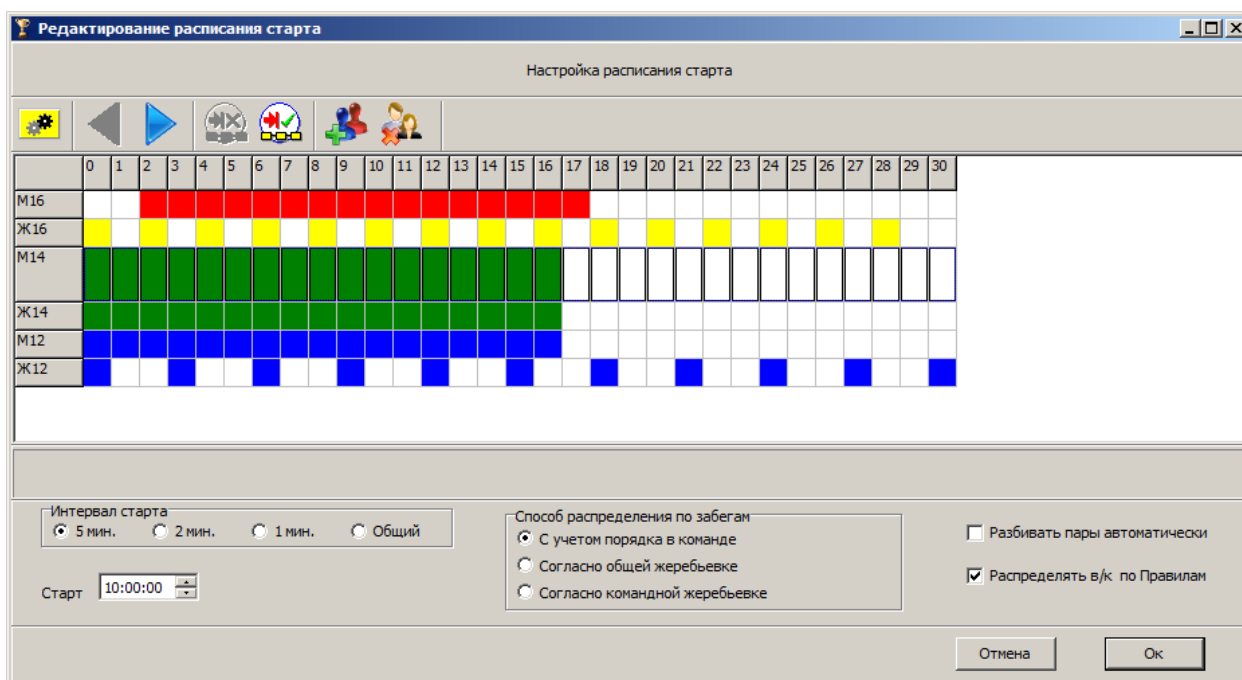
Редактирование расписания старта

Настройка расписания старта

| | 0 | 1 | 2 | 3 | 4 | 5 | 6 | 7 | 8 | 9 | 10 | 11 | 12 | 13 | 14 | 15 | 16 | 17 | 18 | 19 | 20 | 21 | 22 | 23 | 24 | 25 | 26 | 27 | 28 | 29 | 30 |
|---|---|---|---|---|---|---|---|---|---|---|---|---|---|---|---|---|---|---|---|---|---|---|---|---|---|---|---|---|---|---|---|
| М16 | | | | | | | | | | | | | | | | | | | | | | | | | | | | | | | |
| Ж16 | | | | | | | | | | | | | | | | | | | | | | | | | | | | | | | |
| М14 | | | | | | | | | | | | | | | | | | | | | | | | | | | | | | | |
| Ж14 | | | | | | | | | | | | | | | | | | | | | | | | | | | | | | | |
| М12 | | | | | | | | | | | | | | | | | | | | | | | | | | | | | | | |
| Ж12 | | | | | | | | | | | | | | | | | | | | | | | | | | | | | | | |

Интервал старта
5 мин. 2 мин. 1 мин. Общий

Старт 10:00:00

Способ распределения по забегам
С учетом порядка в команде
Согласно общей жеребьевке
Согласно командной жеребьевке

Разбивать пары автоматически
Распределять в/к по Правилам

Отмена
Ок